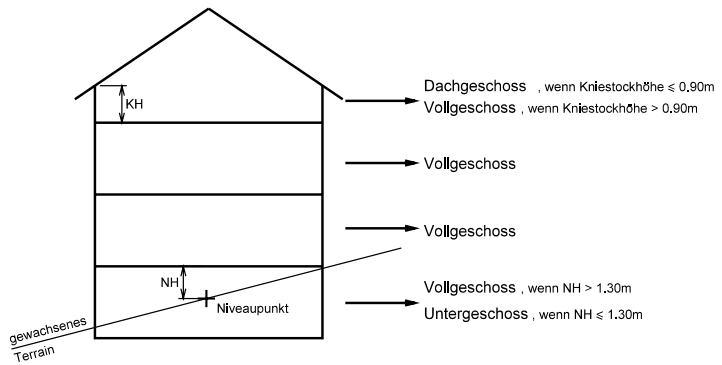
KH

Dachgeschoss , wenn Kniestockhöhe $\leqslant$ 0.90m
Vollgeschoss , wenn Kniestockhöhe > 0.90m

Vollgeschoss

Vollgeschoss

NH

Niveaupunkt

Vollgeschoss , wenn NH > 1.30m
Untergeschoss , wenn NH $\leqslant$ 1.30m

gewachsenes Terrain